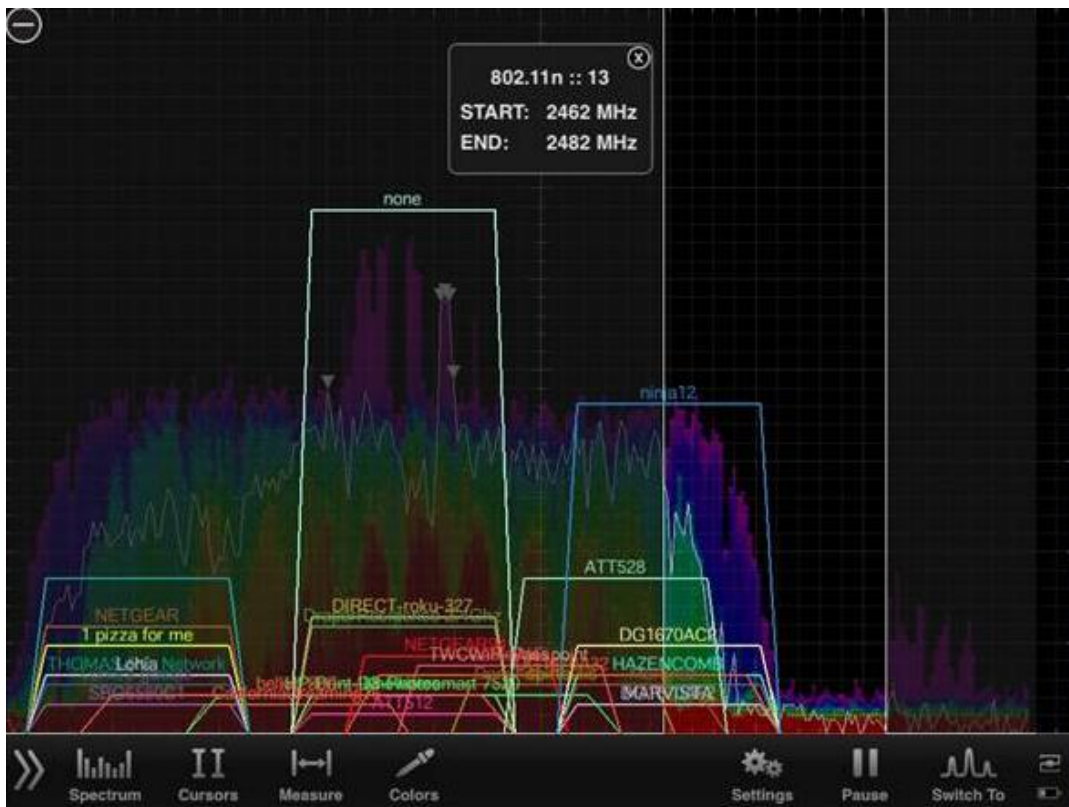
802.11n :: 13
START: 2462 MHz
END: 2482 MHz

none

ninja12

ATT528

NETGEAR
DIRECT-roku-327
1 pizza for me
DG1670ACP
NETGEAR
TWCWiFi-Passpoint
THOMAS Lohia Network
HAZENCOMS
SBG6580
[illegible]
MARVISTA
ATT512

Spectrum
Cursors
Measure
Colors
Settings
Pause
Switch To